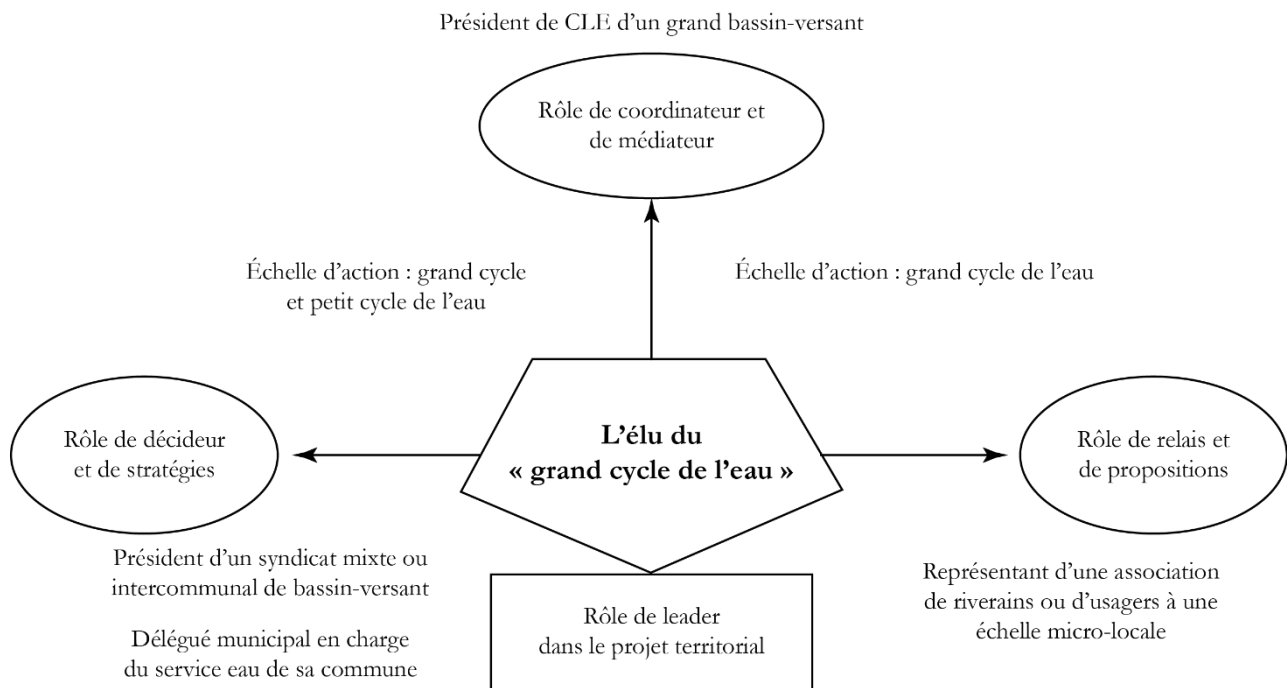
Président de CLE d'un grand bassin-versant

Rôle de coordinateur et de médiateur

Échelle d'action : grand cycle et petit cycle de l'eau

Échelle d'action : grand cycle de l'eau

Rôle de décideur et de stratégies

**L'élu du « grand cycle de l'eau »**

Rôle de relais et de propositions

Président d'un syndicat mixte ou intercommunal de bassin-versant

Délégué municipal en charge du service eau de sa commune

Rôle de leader dans le projet territorial

Représentant d'une association de riverains ou d'usagers à une échelle micro-locale